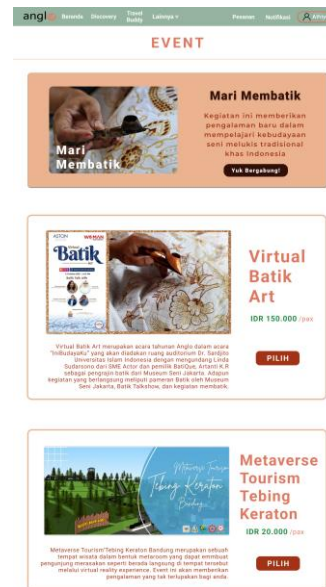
angl Beranda Discovery Travel Buddy Lainnya Pesanan Notifikasi Afri

EVENT

Mari Membatik

Mari Membatik

Kegiatan ini memberikan pengalaman baru dalam mempelajari kebudayaan seni melukis tradisional khas Indonesia

Yuk Bergabung!

Virtual Batik

Virtual Batik Art

IDR 150.000 /pax

Virtual Batik Art merupakan acara tahunan Anglo dalam acara "InBudayaKu" yang akan diadakan ruang auditorium Dr. Sardjito Universitas Islam Indonesia dengan mengundang Linda Sudarsono dari SME Actor dan pemilik BatiQue, Artanti K.R sebagai pengrajin batik dari Museum Seni Jakarta. Adapun kegiatan yang berlangsung meliputi pameran Batik oleh Museum Seni Jakarta, Batik Talkshow, dan kegiatan membatik.

PILIH

Metaverse Tebing Keraton

Metaverse Tourism Tebing Keraton

IDR 20.000 /pax

Metaverse Tourism"Tebing Keraton Bandung merupakan sebuah tempat wisata dalam bentuk metaverse yang dapat membuat pengunjung merasakan seperti berada langsung di tempat tersebut melalui virtual reality experience. Event ini akan memberikan pengalaman yang tak terlupakan bagi anda.

PILIH